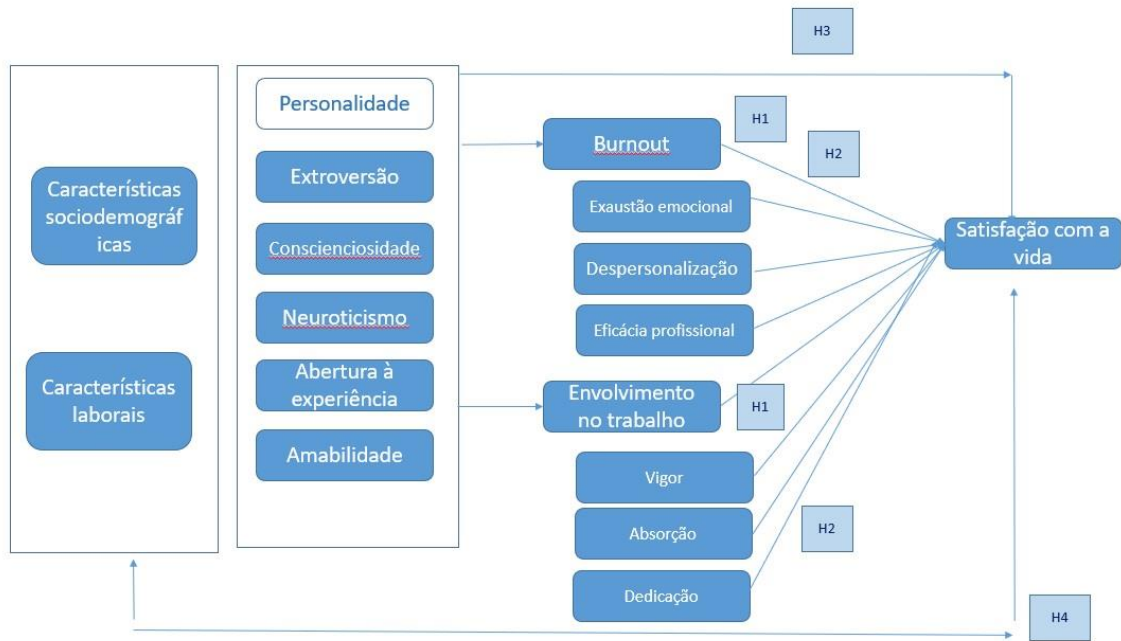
H3

Características sociodemográficas

Características laborais

Personalidade

Extroversão

Conscienciosidade

Neuroticismo

Abertura à experiência

Amabilidade

Burnout

H1

H2

Exaustão emocional

Despersonalização

Eficácia profissional

Envolvimento no trabalho

H1

Vigor

Absorção

Dedicação

H2

Satisfação com a vida

H4